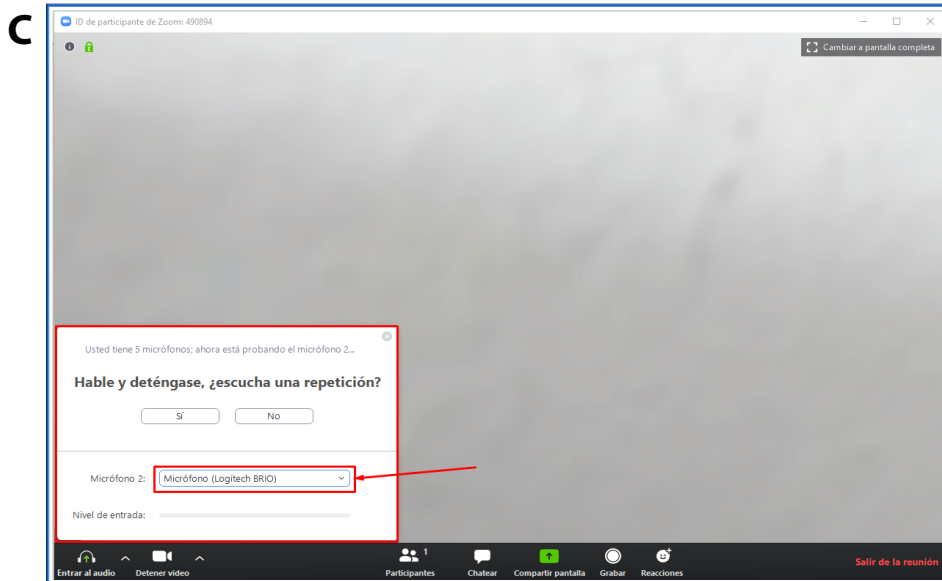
C

ID de participante de Zoom: 490894

Cambiar a pantalla completa

Usted tiene 5 micrófonos; ahora está probando el micrófono 2...

Hable y deténgase, ¿escucha una repetición?

Sí

No

Micrófono 2:

Micrófono (Logitech BRIO)

Nivel de entrada:

Entrar al audio

Detener video

1

Participantes

Chatear

Compartir pantalla

Grabar

Reacciones

Salir de la reunión